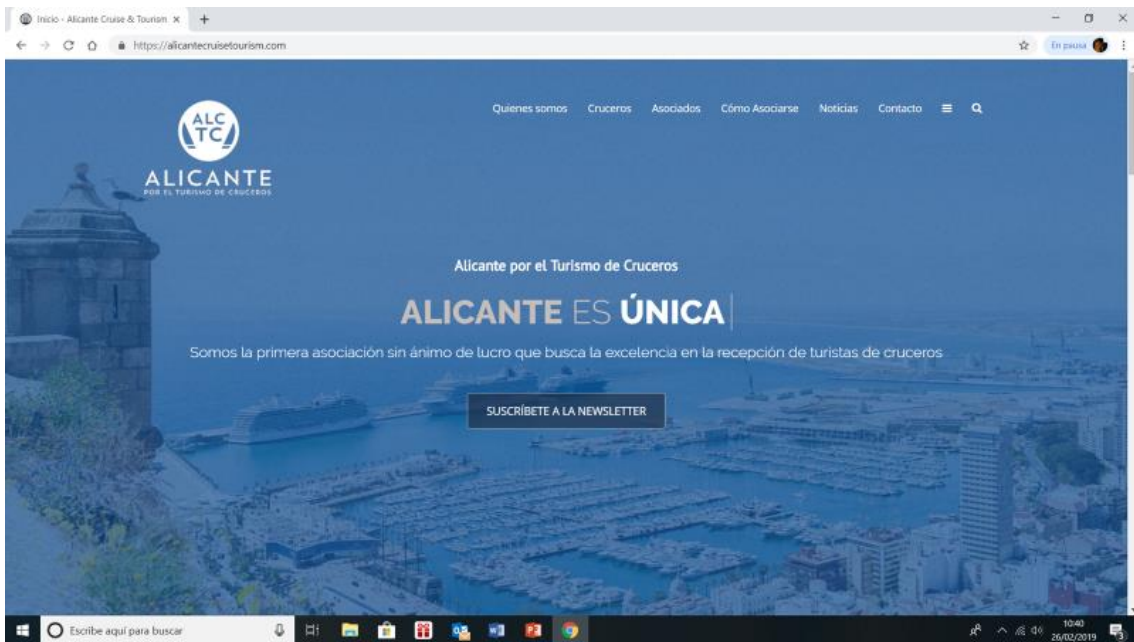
Inicio - Alicante Cruise & Tourism ×

https://alicantecruisetourism.com

En pausa

ALC TC

ALICANTE
POR EL TURISMO DE CRUCEROS

Quienes somos Cruceros Asociados Cómo Asociarse Noticias Contacto

Alicante por el Turismo de Cruceros

ALICANTE ES ÚNICA

Somos la primera asociación sin ánimo de lucro que busca la excelencia en la recepción de turistas de cruceros

SUSCRÍBETE A LA NEWSLETTER

Escribe aquí para buscar

10:40
26/02/2019